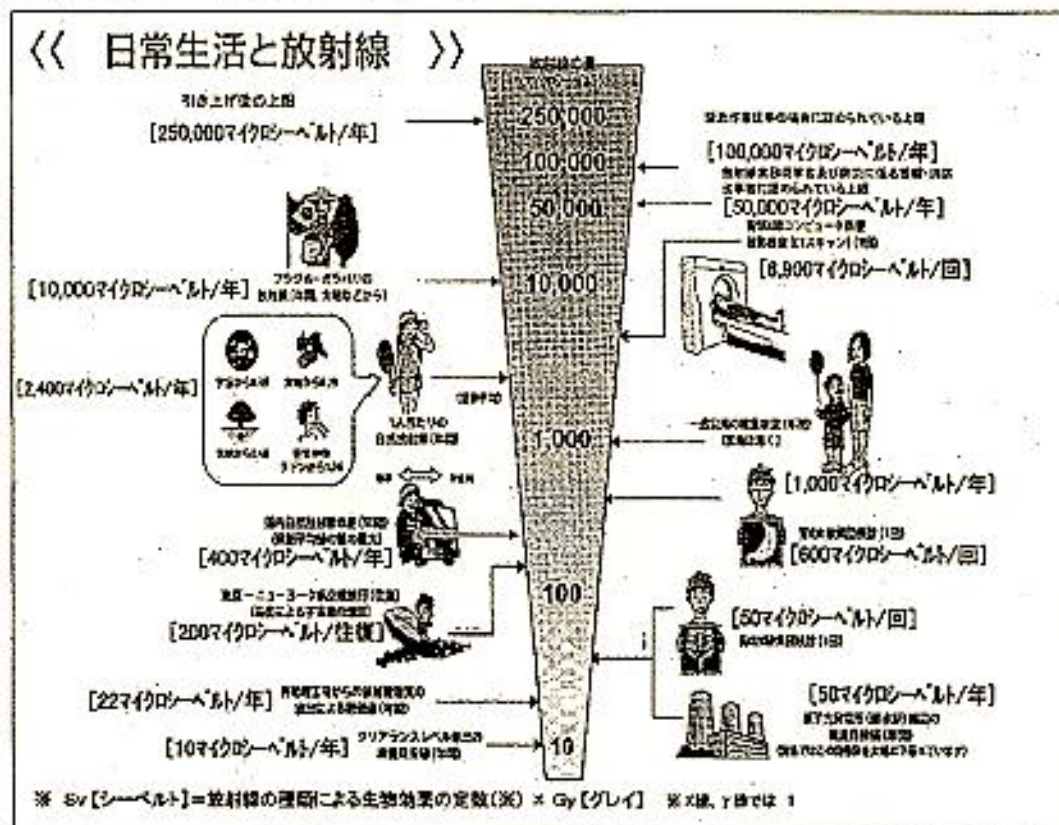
《 日常生活と放射線 》

放射線の量
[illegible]

250,000
100,000
50,000
10,000
1,000
100
10

引き上げ後の上限
[250,000マイクロシーベルト/年]

緊急作業従事者に認められている上限
[100,000マイクロシーベルト/年]

放射線業務従事者及び防災に係る警察・消防従事者に認められている上限
[50,000マイクロシーベルト/年]

胸部X線コンピュータ断層撮影検査（1スキャン）1回
[6,900マイクロシーベルト/回]

ブラジル・ガラパリの放射線（年間、大地などから）
[10,000マイクロシーベルト/年]

[2,400マイクロシーベルト/年]
宇宙から
食物から
大地から
空気中のラドンから
1人当たりの自然放射線（年間）
（世界平均）

一般公衆の線量限度（年間）（医療は除く）
[1,000マイクロシーベルト/年]

胃のX線集団検診（1回）
[600マイクロシーベルト/回]

国内自然放射線量の差（年間）（県別平均値の差の最大）
[400マイクロシーベルト/年]

東京－ニューヨーク航空機旅行（往復）（高度による宇宙線の増加）
[200マイクロシーベルト/往復]

[50マイクロシーベルト/回]
胸のX線集団検診（1回）

[50マイクロシーベルト/年]
原子力発電所（軽水炉）周辺の線量目標値（年間）
（実際にはこの目標値を大幅に下回っています）

原子力発電所からの放射性物質の放出による線量（年間）
[22マイクロシーベルト/年]

クリアランスレベル導出の線量目安値（年間）
[10マイクロシーベルト/年]

※ Sv［シーベルト］＝放射線の種類による生物効果の定数（※）× Gy［グレイ］ ※X線、γ線では 1